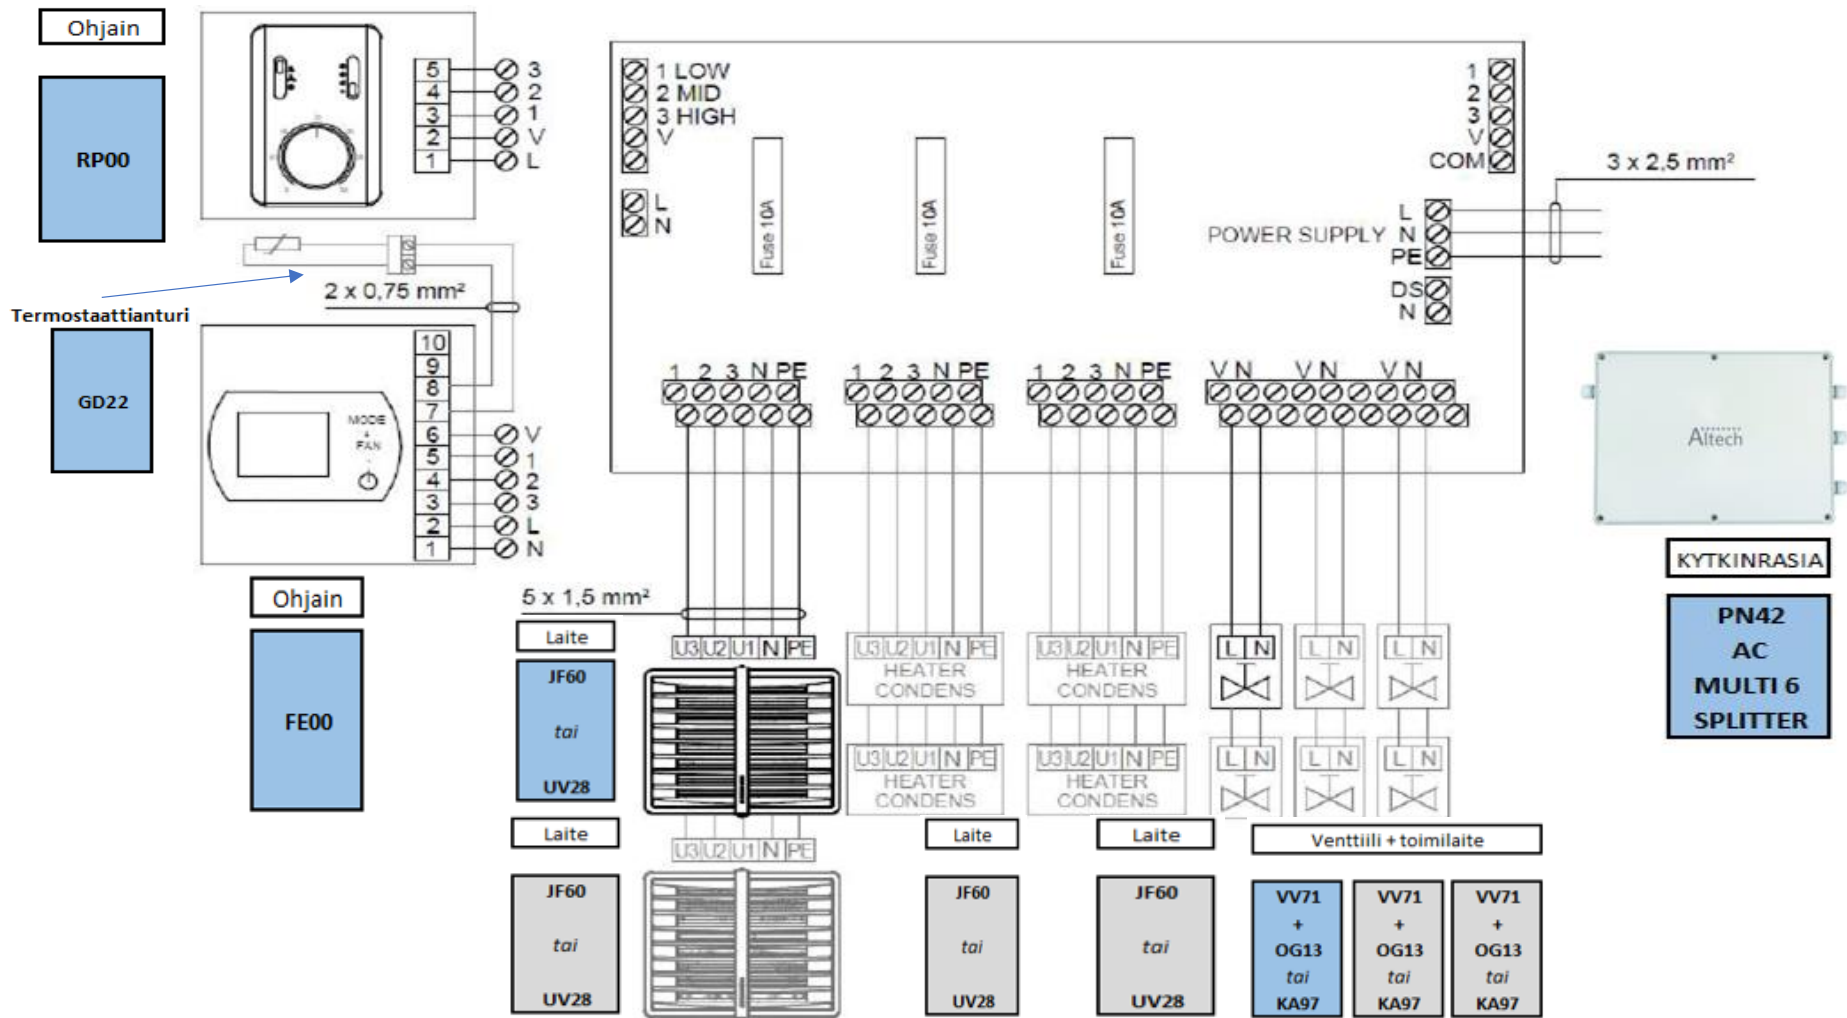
Ohjain

RP00

5 4 3 2 1

3 2 1 V L

Termostaattianturi

2 x 0,75 mm²

GD22

10 9 8 7 6 5 4 3 2 1

MODE FAN

V 1 2 3 L N

Ohjain

FE00

1 LOW
2 MID
3 HIGH
V

L
N

Fuse 10A

Fuse 10A

Fuse 10A

1
2
3
V
COM

3 x 2,5 mm²

POWER SUPPLY L N PE

DS N

1 2 3 N PE

1 2 3 N PE

1 2 3 N PE

V N V N V N

Altech

KYTKINRASIA

PN42 AC MULTI 6 SPLITTER

5 x 1,5 mm²

Laite

JF60 tai UV28

U3 U2 U1 N PE

U3 U2 U1 N PE HEATER CONDENS

U3 U2 U1 N PE HEATER CONDENS

L N

L N

L N

U3 U2 U1 N PE HEATER CONDENS

U3 U2 U1 N PE HEATER CONDENS

L N

L N

L N

Laite

U3 U2 U1 N PE

JF60 tai UV28

Laite

JF60 tai UV28

Laite

JF60 tai UV28

Venttiili + toimilaite

VV71 + OG13 tai KA97

VV71 + OG13 tai KA97

VV71 + OG13 tai KA97